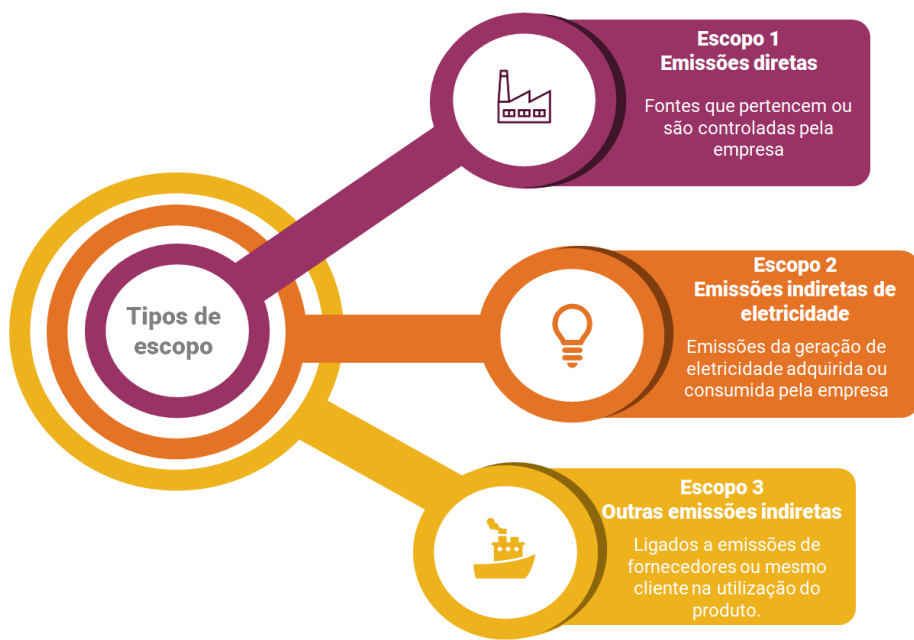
Tipos de escopo

Escopo 1
Emissões diretas

Fontes que pertencem ou são controladas pela empresa

Escopo 2
Emissões indiretas de eletricidade

Emissões da geração de eletricidade adquirida ou consumida pela empresa

Escopo 3
Outras emissões indiretas

Ligados a emissões de fornecedores ou mesmo cliente na utilização do produto.